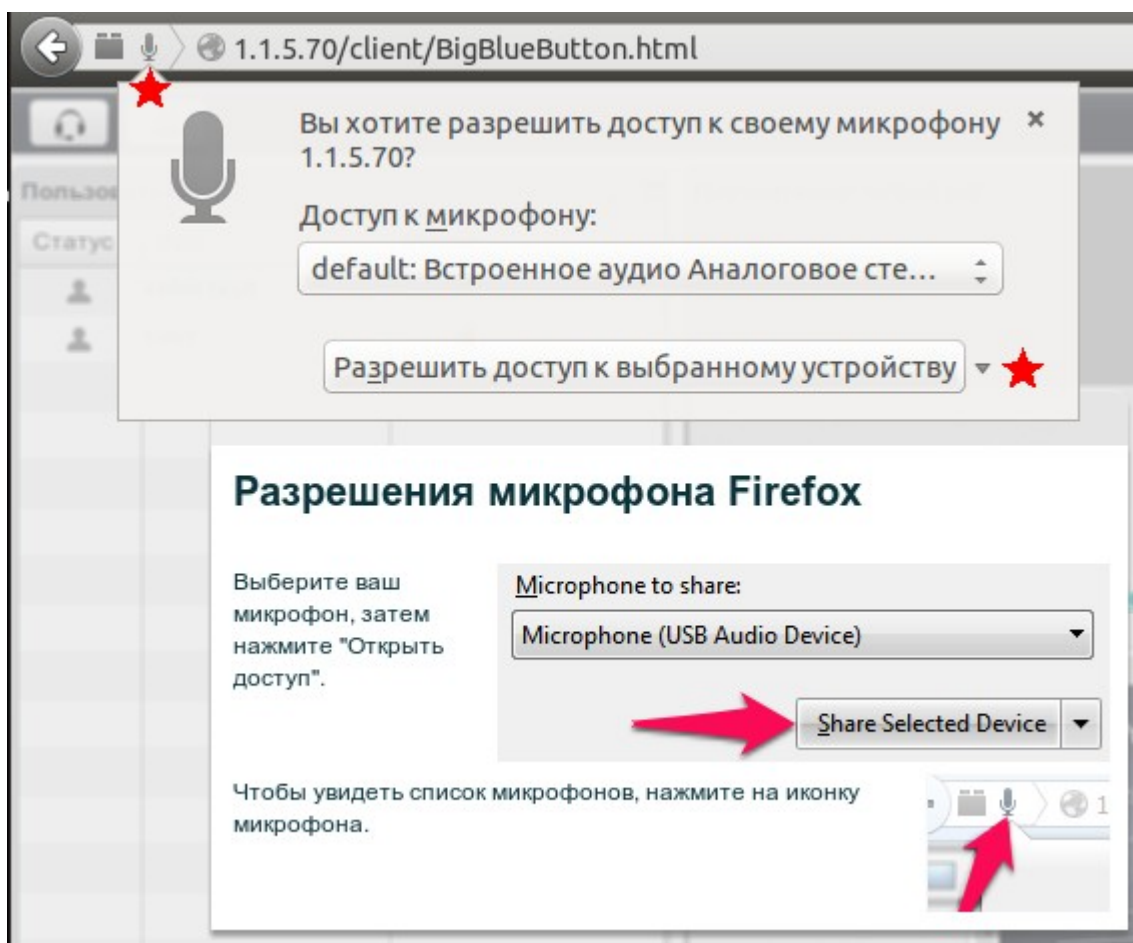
1.1.5.70/client/BigBlueButton.html

Пользо

Статус

Вы хотите разрешить доступ к своему микрофону 1.1.5.70?

×

Доступ к микрофону:

default: Встроенное аудио Аналоговое сте...

Разрешить доступ к выбранному устройству

Разрешения микрофона Firefox

Выберите ваш микрофон, затем нажмите "Открыть доступ".

Microphone to share:

Microphone (USB Audio Device)

Share Selected Device

Чтобы увидеть список микрофонов, нажмите на иконку микрофона.

1